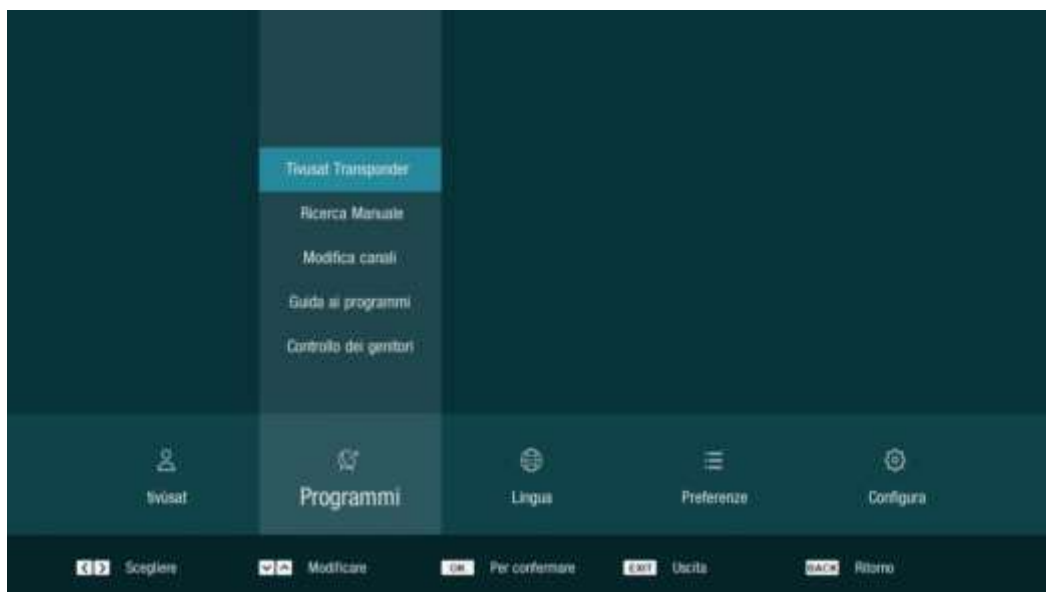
Tivusat Transponder

Ricerca Manuale

Modifica canali

Guida ai programmi

Controllo dei genitori

tivùsat

Programmi

Lingua

Preferenze

Configura

Scegliere Modificare OK Per confermare EXIT Uscita BACK Ritorno